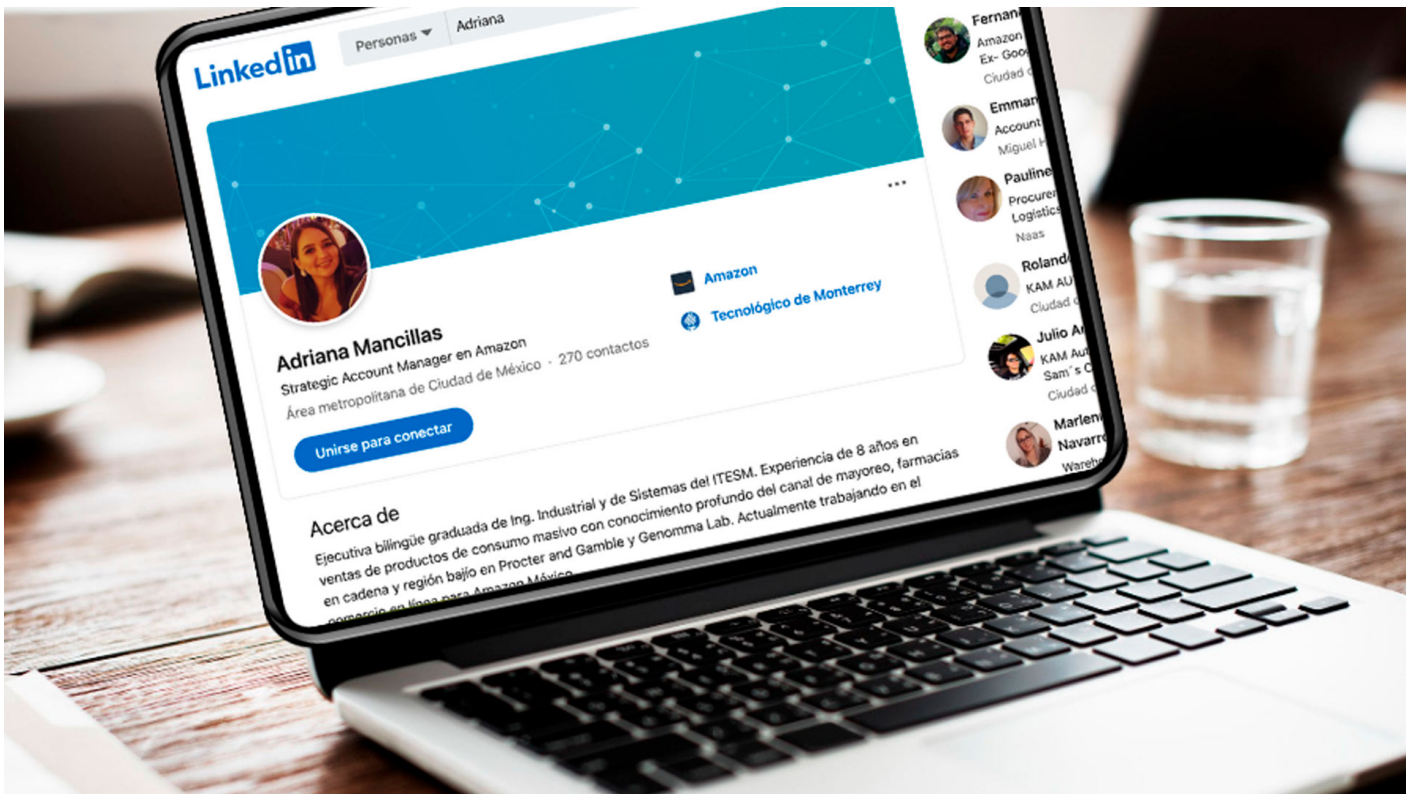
LinkedIn

Personas ▾ Adriana

...

Adriana Mancillas
Strategic Account Manager en Amazon
Área metropolitana de Ciudad de México · 270 contactos

Unirse para conectar

Amazon
Tecnológico de Monterrey

Acerca de
Ejecutiva bilingüe graduada de Ing. Industrial y de Sistemas del ITESM. Experiencia de 8 años en ventas de productos de consumo masivo con conocimiento profundo del canal de mayoreo, farmacias en cadena y región bajío en Procter and Gamble y Genomma Lab. Actualmente trabajando en el comercio en línea para Amazon México.

Fernan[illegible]
Amazon
Ex- Goo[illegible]
Ciudad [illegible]

Emman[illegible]
Account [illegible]
Miguel H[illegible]

Pauline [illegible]
Procure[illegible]
Logistic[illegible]
Naas

Rolando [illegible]
KAM AU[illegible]
Ciudad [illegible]

Julio A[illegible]
KAM Au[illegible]
Sam´s C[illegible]
Ciudad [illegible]

Marlen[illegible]
Navarr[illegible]
Wareh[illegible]